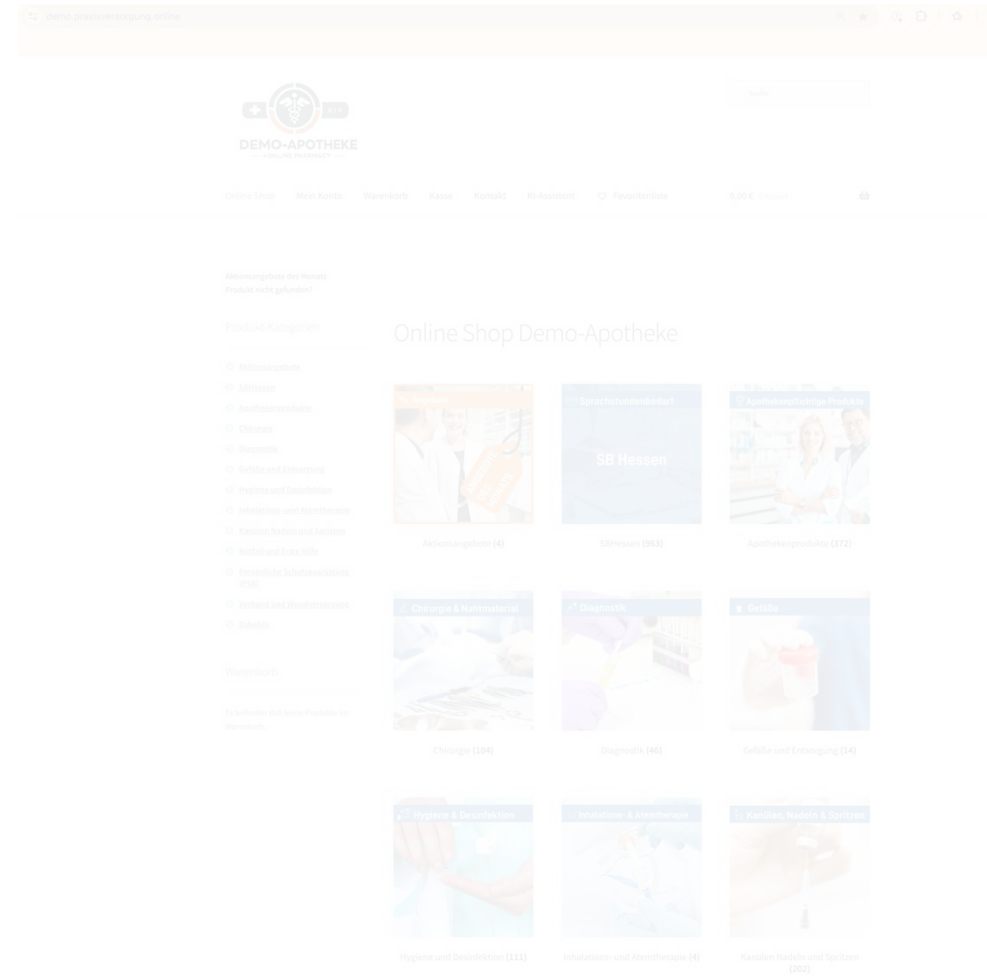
demo.praxisversorgung.online

DEMO-APOTHEKE
ONLINE PHARMACY

Suche

Online Shop Mein Konto Warenkorb Kasse Kontakt KI-Assistent Favoritenliste

0,00 € 0 Artikel

Aktionsangebote des Monats
Produkt nicht gefunden?

Produkt-Kategorien

Aktionsangebote
SBHessen
Apothekenprodukte
Chirurgie
Diagnostik
Gefäße und Entsorgung
Hygiene und Desinfektion
Inhalations- und Atemtherapie
Kanülen, Nadeln und Spritzen
Notfall und Erste Hilfe
Persönliche Schutzausrüstung (PSA)
Verbände und Wundversorgung
Zubehör

Warenkorb

Es befinden sich keine Produkte im Warenkorb.

Online Shop Demo-Apotheke

Aktionsangebote (4)

Sprechstundenbedarf
SB Hessen
SBHessen (963)

Apothekenpflichtige Produkte
Apothekenprodukte (372)

Chirurgie & Nahtmaterial
Chirurgie (104)

Diagnostik
Diagnostik (46)

Gefäße
Gefäße und Entsorgung (14)

Hygiene & Desinfektion
Hygiene und Desinfektion (111)

Inhalations- & Atemtherapie
Inhalations- und Atemtherapie (4)

Kanülen, Nadeln & Spritzen
Kanülen, Nadeln und Spritzen (202)